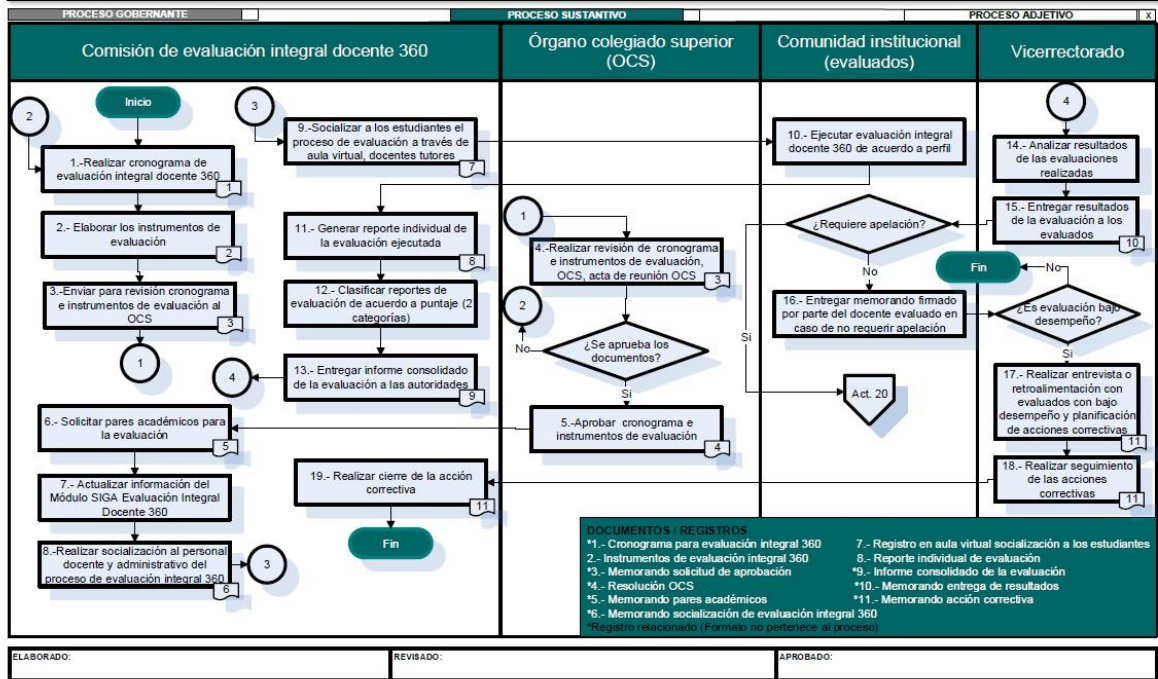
PROCESO GOBERNANTE | PROCESO SUSTANTIVO | PROCESO ADJETIVO X

Comisión de evaluación integral docente 360

Órgano colegiado superior (OCS)

Comunidad institucional (evaluados)

Vicerrectorado

Inicio

2

1.-Realizar cronograma de evaluación integral docente 360
1

2.- Elaborar los instrumentos de evaluación
2

3.-Enviar para revisión cronograma e instrumentos de evaluación al OCS
3

1

3

9.-Socializar a los estudiantes el proceso de evaluación a través de aula virtual, docentes tutores
7

11.- Generar reporte individual de la evaluación ejecutada
8

12.- Clasificar reportes de evaluación de acuerdo a puntaje (2 categorías)

4

13.- Entregar informe consolidado de la evaluación a las autoridades
9

6.- Solicitar pares académicos para la evaluación
5

7.- Actualizar información del Módulo SIGA Evaluación Integral Docente 360

8.-Realizar socialización al personal docente y administrativo del proceso de evaluación integral 360
6

3

19.- Realizar cierre de la acción correctiva
11

Fin

1

4.-Realizar revisión de cronograma e instrumentos de evaluación, OCS, acta de reunión OCS
3

2

No

¿Se aprueba los documentos?

Si

5.-Aprobar cronograma e instrumentos de evaluación
4

10.- Ejecutar evaluación integral docente 360 de acuerdo a perfil

¿Requiere apelación?

No

Si

16.- Entregar memorando firmado por parte del docente evaluado en caso de no requerir apelación

Act. 20

4

14.- Analizar resultados de las evaluaciones realizadas

15.- Entregar resultados de la evaluación a los evaluados
10

Fin

No

¿Es evaluación bajo desempeño?

Si

17.- Realizar entrevista o retroalimentación con evaluados con bajo desempeño y planificación de acciones correctivas
11

18.- Realizar seguimiento de las acciones correctivas
11

DOCUMENTOS / REGISTROS
*1.- Cronograma para evaluación integral 360
2.- Instrumentos de evaluación integral 360
*3.- Memorando solicitud de aprobación
*4.- Resolución OCS
*5.- Memorando pares académicos
*6.- Memorando socialización de evaluación integral 360
7.- Registro en aula virtual socialización a los estudiantes
8.- Reporte individual de evaluación
*9.- Informe consolidado de la evaluación
*10.- Memorando entrega de resultados
*11.- Memorando acción correctiva
*Registro relacionado (Formato no pertenece al proceso)

ELABORADO: | REVISADO: | APROBADO: